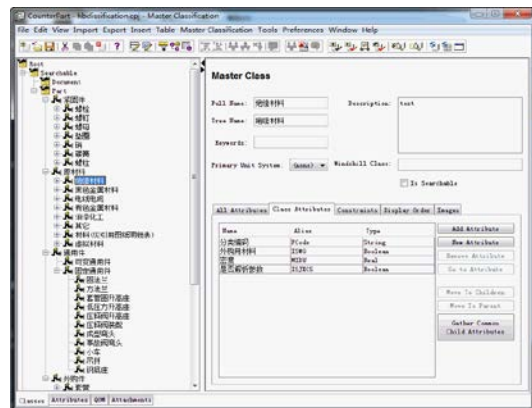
CounterPart - Mclassification.cpj - Master Classification

File Edit View Import Export Insert Table Master Classification Tools Preferences Window Help

Root
Searchable
Document
Part
紧固件
螺栓
螺钉
螺母
垫圈
铆
销
螺柱
原材料
绝缘材料
黑色金属材料
电线电缆
有色金属材料
油漆化工
其他
材料(元器件和成品)
虚拟材料
通用件
可变通用件
固定通用件
固定片
方法兰
套管固件总成
低压方片总成
压铆螺母总成
压铆扣装配
成型扣头
导线扣头
小体
吊环
钢板座
外购件
紧固

Master Class

Full Name: 绝缘材料
Description: test
Tree Name: 绝缘材料
Keywords:
Primary Unit System: (none)
Windchill Class:
Is Searchable

All Attributes | Class Attributes | Constraints | Display Order | Images

| Name | Alias | Type |
|---|---|---|
| 分类编码 | FCode | String |
| 分段用材料 | ISWG | Boolean |
| 密度 | MIDU | Real |
| 是否解析参数 | ISJXCS | Boolean |

Add Attribute
New Attribute
Remove Attribute
Go to Attribute
Move To Children
Move To Parent
Gather Common Child Attributes

Classes | Attributes | UOM | Attachments